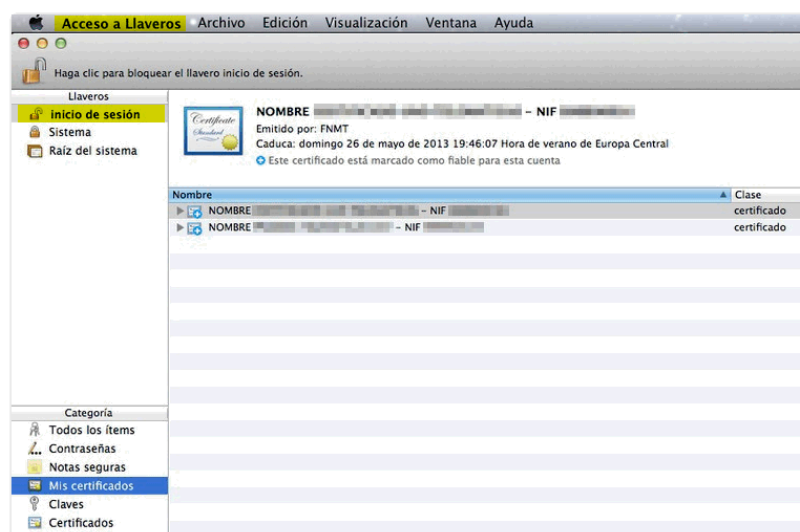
Acceso a Llaveros Archivo Edición Visualización Ventana Ayuda

Haga clic para bloquear el llavero inicio de sesión.

Llaveros
inicio de sesión
Sistema
Raíz del sistema

Certificate Standard
NOMBRE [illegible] – NIF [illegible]
Emitido por: FNMT
Caduca: domingo 26 de mayo de 2013 19:46:07 Hora de verano de Europa Central
Este certificado está marcado como fiable para esta cuenta

| Nombre | Clase |
|---|---|
| NOMBRE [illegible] – NIF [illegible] | certificado |
| NOMBRE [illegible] – NIF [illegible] | certificado |

Categoría
Todos los ítems
Contraseñas
Notas seguras
Mis certificados
Claves
Certificados